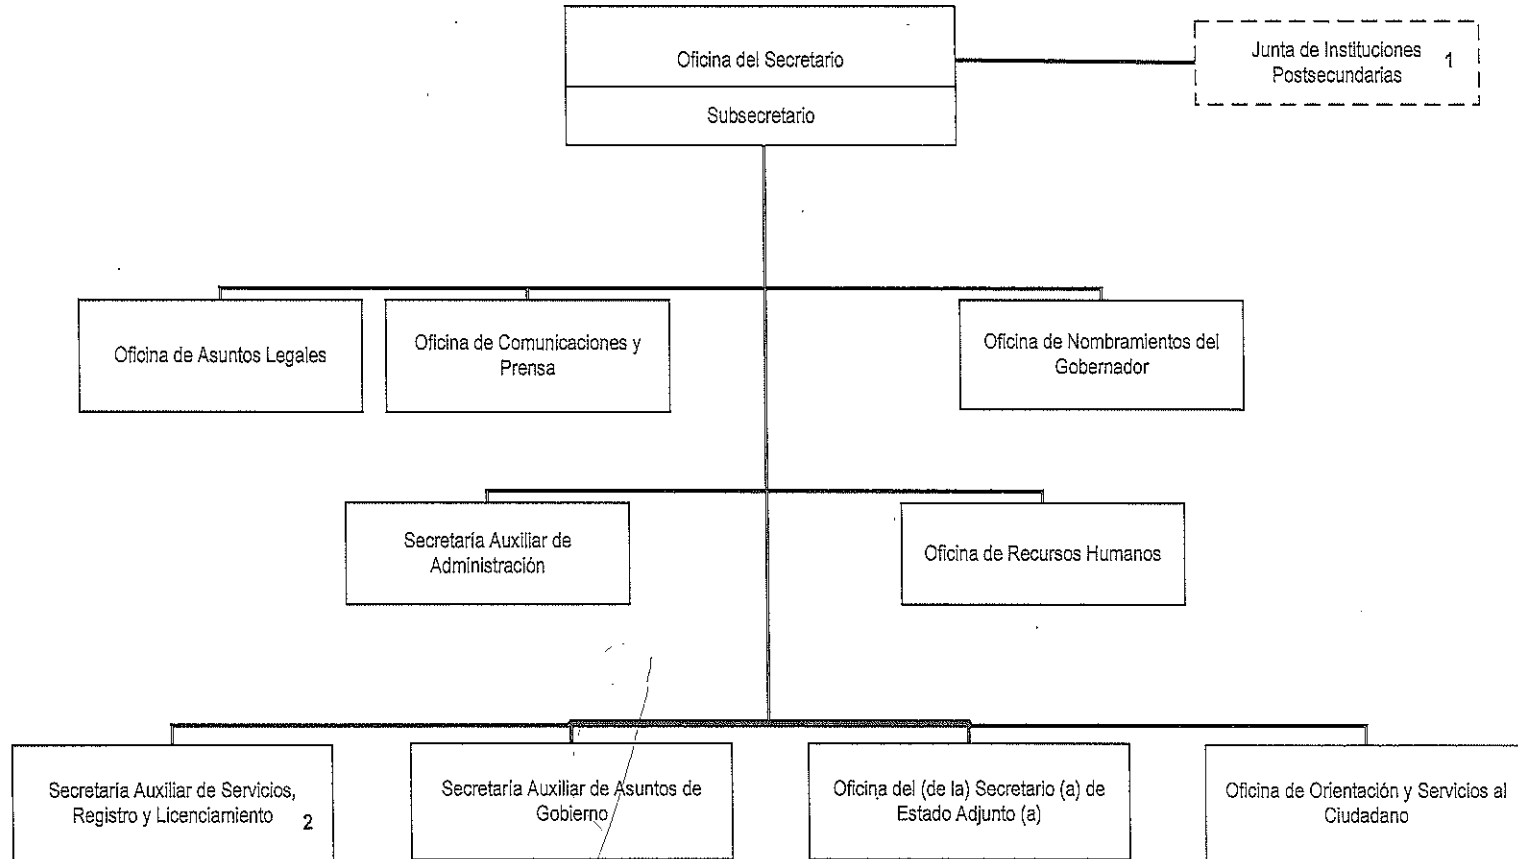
Oficina del Secretario

Subsecretario

Junta de Instituciones Postsecundarias 1

Oficina de Asuntos Legales

Oficina de Comunicaciones y Prensa

Oficina de Nombramientos del Gobernador

Secretaría Auxiliar de Administración

Oficina de Recursos Humanos

Secretaría Auxiliar de Servicios, Registro y Licenciamiento 2

Secretaría Auxiliar de Asuntos de Gobierno

Oficina del (de la) Secretario (a) de Estado Adjunto (a)

Oficina de Orientación y Servicios al Ciudadano